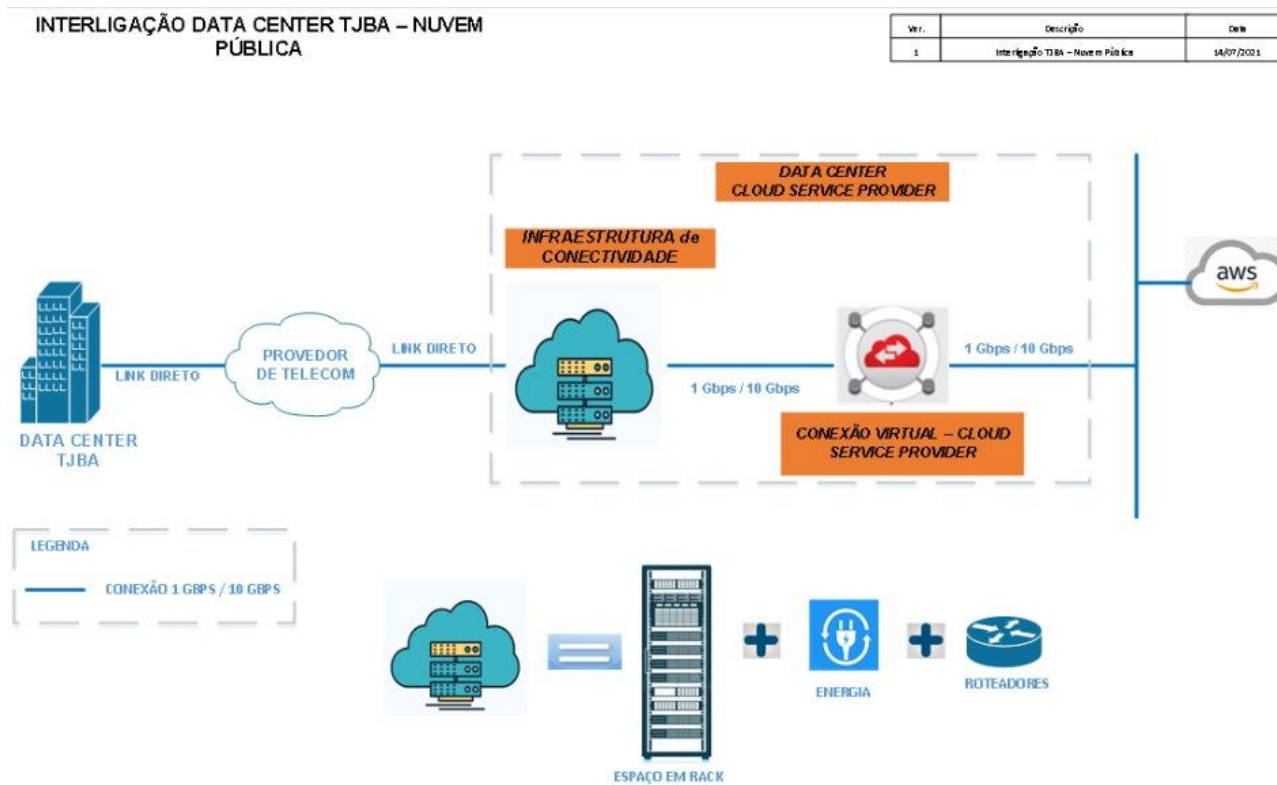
INTERLIGAÇÃO DATA CENTER TJBA – NUVEM PÚBLICA

| Ver. | Descrição | Data |
|---|---|---|
| 1 | Interligação TJBA – Nuvem Pública | 14/07/2021 |

DATA CENTER
CLOUD SERVICE PROVIDER

INFRAESTRUTURA de CONECTIVIDADE

aws

LINK DIRETO

PROVEDOR DE TELECOM

LINK DIRETO

1 Gbps / 10 Gbps

1 Gbps / 10 Gbps

DATA CENTER TJBA

CONEXÃO VIRTUAL – CLOUD SERVICE PROVIDER

LEGENDA

CONEXÃO 1 GBPS / 10 GBPS

ENERGIA

ROTEADORES

ESPAÇO EM RACK